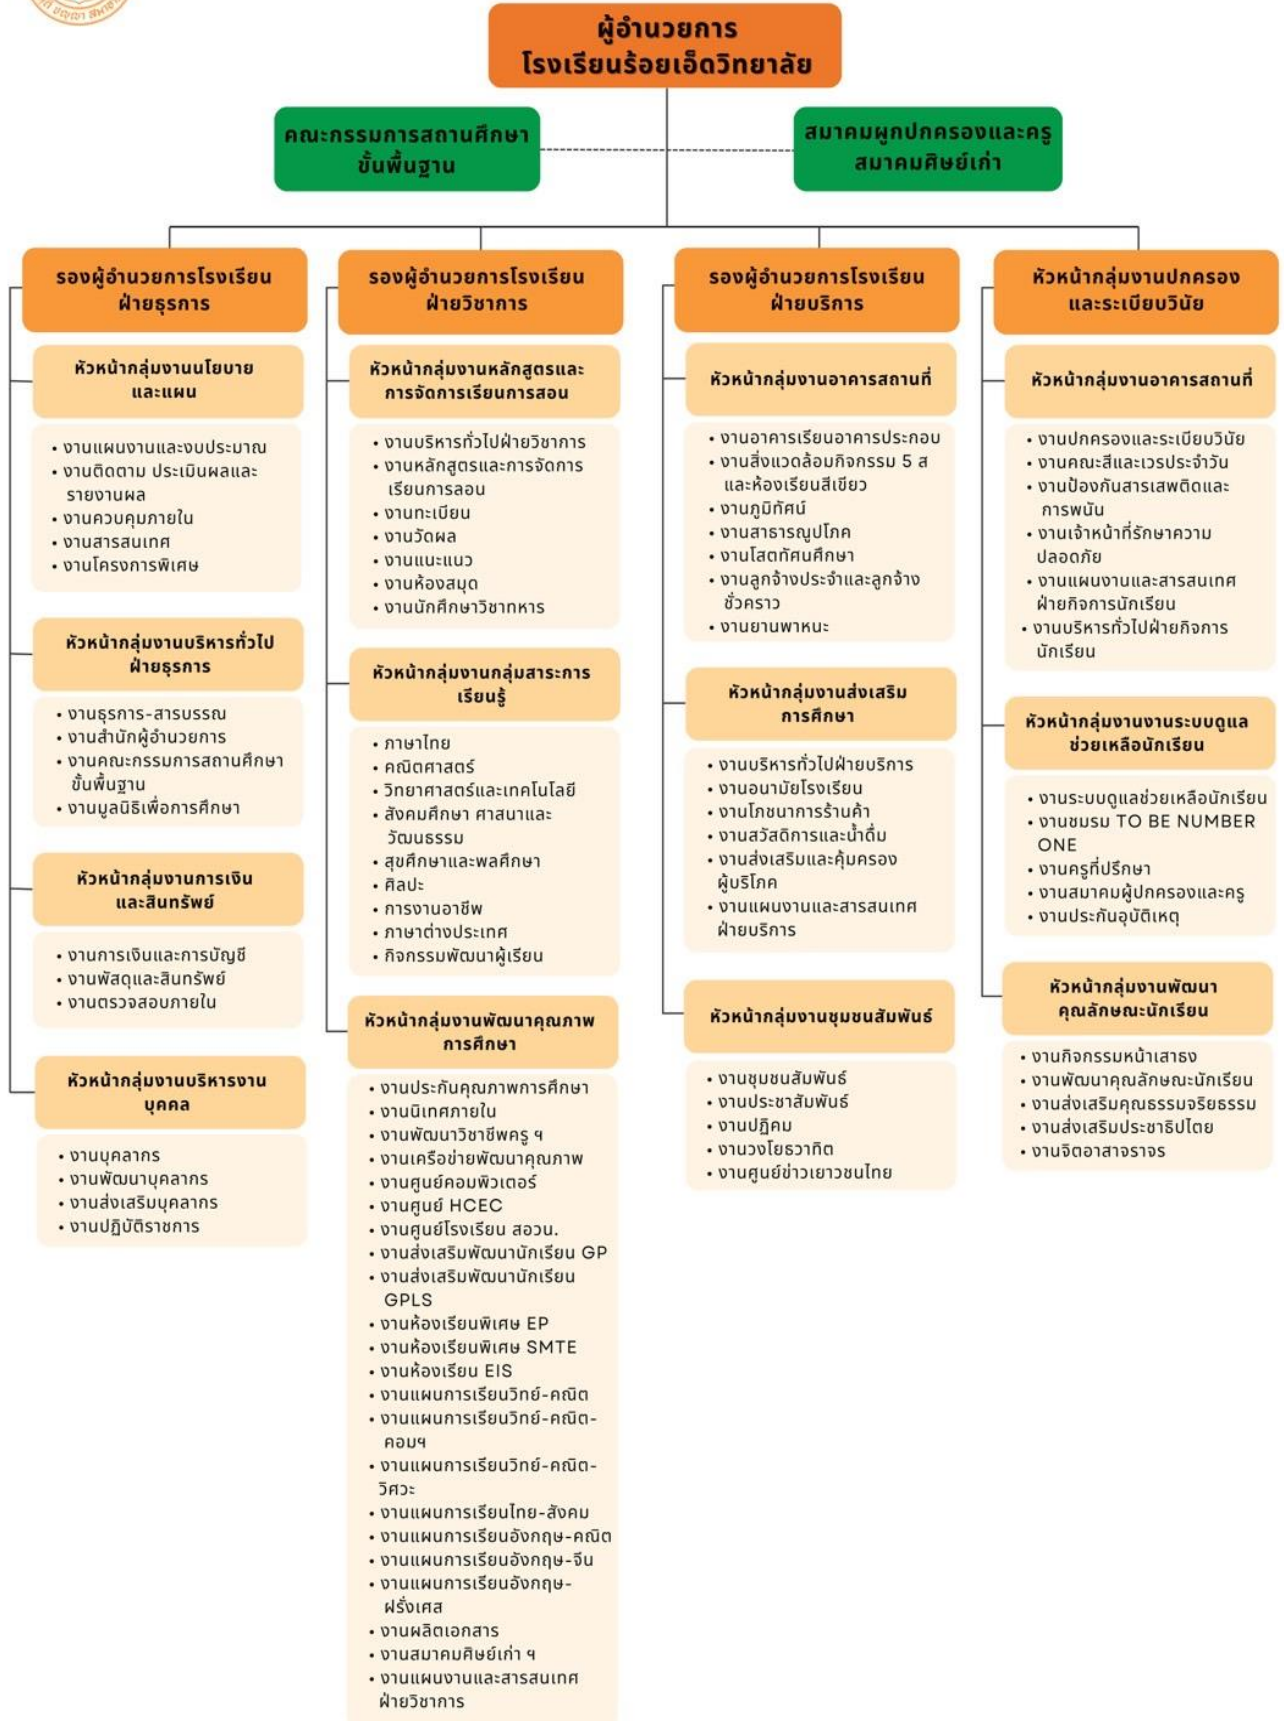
ผู้อำนวยการ
โรงเรียนร้อยเอ็ดวิทยาลัย

คณะกรรมการสถานศึกษาขั้นพื้นฐาน

สมาคมผู้ปกครองและครู
สมาคมศิษย์เก่า

รองผู้อำนวยการโรงเรียน ฝ่ายธุรการ

หัวหน้ากลุ่มงานนโยบายและแผน

• งานแผนงานและงบประมาณ
• งานติดตาม ประเมินผลและรายงานผล
• งานควบคุมภายใน
• งานสารสนเทศ
• งานโครงการพิเศษ

หัวหน้ากลุ่มงานบริหารทั่วไป ฝ่ายธุรการ

• งานธุรการ-สารบรรณ
• งานสำนักผู้อำนวยการ
• งานคณะกรรมการสถานศึกษาขั้นพื้นฐาน
• งานมูลนิธิเพื่อการศึกษา

หัวหน้ากลุ่มงานการเงินและสินทรัพย์

• งานการเงินและการบัญชี
• งานพัสดุและสินทรัพย์
• งานตรวจสอบภายใน

หัวหน้ากลุ่มงานบริหารงานบุคคล

• งานบุคลากร
• งานพัฒนาบุคลากร
• งานส่งเสริมบุคลากร
• งานปฏิบัติราชการ

รองผู้อำนวยการโรงเรียน ฝ่ายวิชาการ

หัวหน้ากลุ่มงานหลักสูตรและการจัดการเรียนการสอน

• งานบริหารทั่วไปฝ่ายวิชาการ
• งานหลักสูตรและการจัดการเรียนการสอน
• งานทะเบียน
• งานวัดผล
• งานแนะแนว
• งานห้องสมุด
• งานนักศึกษาวิชาทหาร

หัวหน้ากลุ่มงานกลุ่มสาระการเรียนรู้

• ภาษาไทย
• คณิตศาสตร์
• วิทยาศาสตร์และเทคโนโลยี
• สังคมศึกษา ศาสนาและวัฒนธรรม
• สุขศึกษาและพลศึกษา
• ศิลปะ
• การงานอาชีพ
• ภาษาต่างประเทศ
• กิจกรรมพัฒนาผู้เรียน

หัวหน้ากลุ่มงานพัฒนาคุณภาพการศึกษา

• งานประกันคุณภาพการศึกษา
• งานนิเทศภายใน
• งานพัฒนาวิชาชีพครู ฯ
• งานเครือข่ายพัฒนาคุณภาพ
• งานศูนย์คอมพิวเตอร์
• งานศูนย์ HCEC
• งานศูนย์โรงเรียน สอวน.
• งานส่งเสริมพัฒนานักเรียน GP
• งานส่งเสริมพัฒนานักเรียน GPLS
• งานห้องเรียนพิเศษ EP
• งานห้องเรียนพิเศษ SMTE
• งานห้องเรียน EIS
• งานแผนการเรียนวิทย์-คณิต
• งานแผนการเรียนวิทย์-คณิต-คอมฯ
• งานแผนการเรียนวิทย์-คณิต-วิศวะ
• งานแผนการเรียนไทย-สังคม
• งานแผนการเรียนอังกฤษ-คณิต
• งานแผนการเรียนอังกฤษ-จีน
• งานแผนการเรียนอังกฤษ-ฝรั่งเศส
• งานผลิตเอกสาร
• งานสมาคมศิษย์เก่า ฯ
• งานแผนงานและสารสนเทศฝ่ายวิชาการ

รองผู้อำนวยการโรงเรียน ฝ่ายบริการ

หัวหน้ากลุ่มงานอาคารสถานที่

• งานอาคารเรียนอาคารประกอบ
• งานสิ่งแวดล้อมกิจกรรม 5 ส และห้องเรียนสีเขียว
• งานภูมิทัศน์
• งานสาธารณูปโภค
• งานโสตทัศนศึกษา
• งานลูกจ้างประจำและลูกจ้างชั่วคราว
• งานยานพาหนะ

หัวหน้ากลุ่มงานส่งเสริมการศึกษา

• งานบริหารทั่วไปฝ่ายบริการ
• งานอนามัยโรงเรียน
• งานโภชนาการร้านค้า
• งานสวัสดิการและน้ำดื่ม
• งานส่งเสริมและคุ้มครองผู้บริโภค
• งานแผนงานและสารสนเทศฝ่ายบริการ

หัวหน้ากลุ่มงานชุมชนสัมพันธ์

• งานชุมชนสัมพันธ์
• งานประชาสัมพันธ์
• งานปฏิคม
• งานวงโยธวาทิต
• งานศูนย์ข่าวเยาวชนไทย

หัวหน้ากลุ่มงานปกครองและระเบียบวินัย

หัวหน้ากลุ่มงานอาคารสถานที่

• งานปกครองและระเบียบวินัย
• งานคณะสีและเวรประจำวัน
• งานป้องกันสารเสพติดและการพนัน
• งานเจ้าหน้าที่รักษาความปลอดภัย
• งานแผนงานและสารสนเทศฝ่ายกิจการนักเรียน
• งานบริหารทั่วไปฝ่ายกิจการนักเรียน

หัวหน้ากลุ่มงานงานระบบดูแลช่วยเหลือนักเรียน

• งานระบบดูแลช่วยเหลือนักเรียน
• งานชมรม TO BE NUMBER ONE
• งานครูที่ปรึกษา
• งานสมาคมผู้ปกครองและครู
• งานประกันอุบัติเหตุ

หัวหน้ากลุ่มงานพัฒนาคุณลักษณะนักเรียน

• งานกิจกรรมหน้าเสาธง
• งานพัฒนาคุณลักษณะนักเรียน
• งานส่งเสริมคุณธรรมจริยธรรม
• งานส่งเสริมประชาธิปไตย
• งานจิตอาสาจราจร